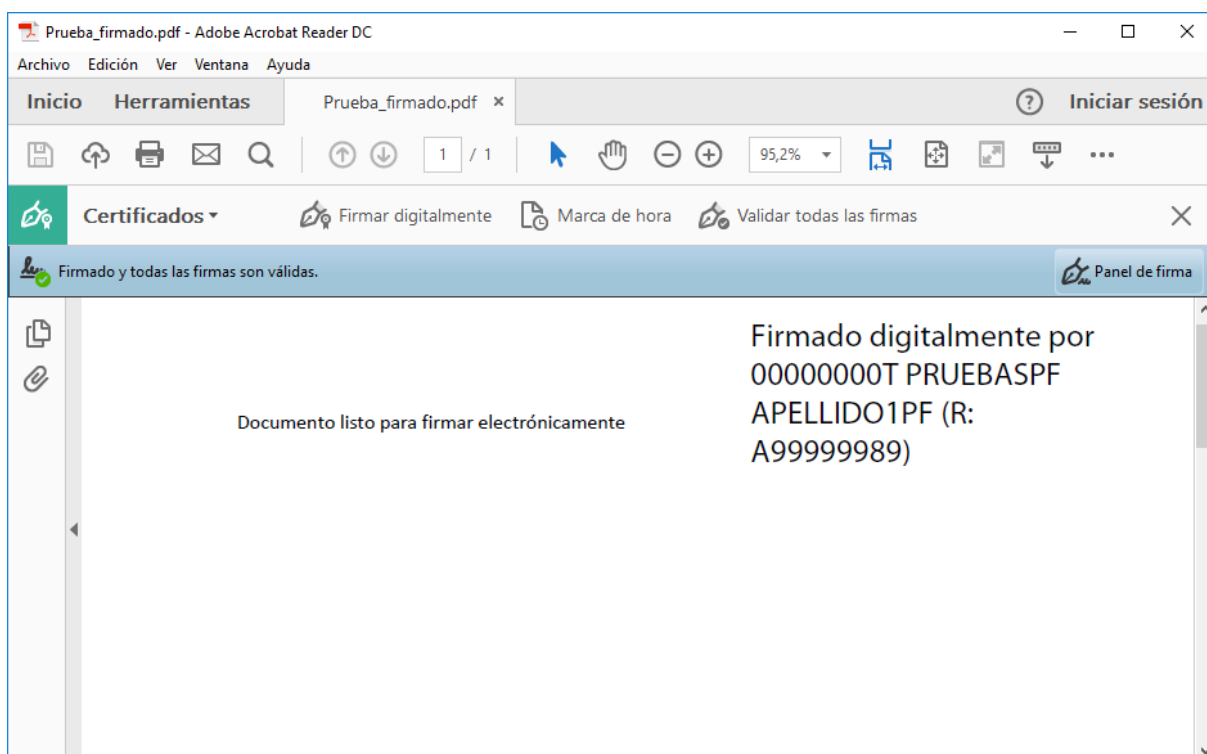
Prueba_firmado.pdf - Adobe Acrobat Reader DC

Archivo Edición Ver Ventana Ayuda

Inicio Herramientas Prueba_firmado.pdf ×

Iniciar sesión

1 / 1

95,2%

Certificados ▾ Firmar digitalmente Marca de hora Validar todas las firmas

Firmado y todas las firmas son válidas.

Panel de firma

Documento listo para firmar electrónicamente

Firmado digitalmente por 00000000T PRUEBASPF APELLIDO1PF (R: A99999989)